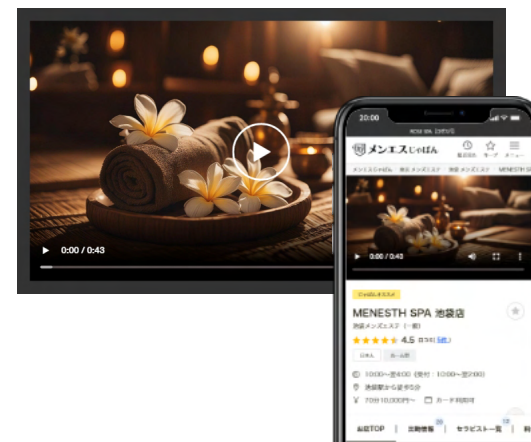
0:00 / 0:43

20:00

MENESTH SPA 池袋店

メンエスじゃぱん

閲覧履歴 キープ メニュー

メンエスじゃぱん 池袋メンズエステ 池袋メンズエステ MENESTH SPA

0:00 / 0:43

じゃぱん認定店

MENESTH SPA 池袋店

池袋メンズエステ（一般）

4.5 口コミ(1 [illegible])

日本人 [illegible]

10:00〜翌4:00（受付：10:00〜翌3:00）

池袋駅から徒歩5分

70分10,000円〜 カード利用可

お店TOP 出勤情報 セラピスト一覧